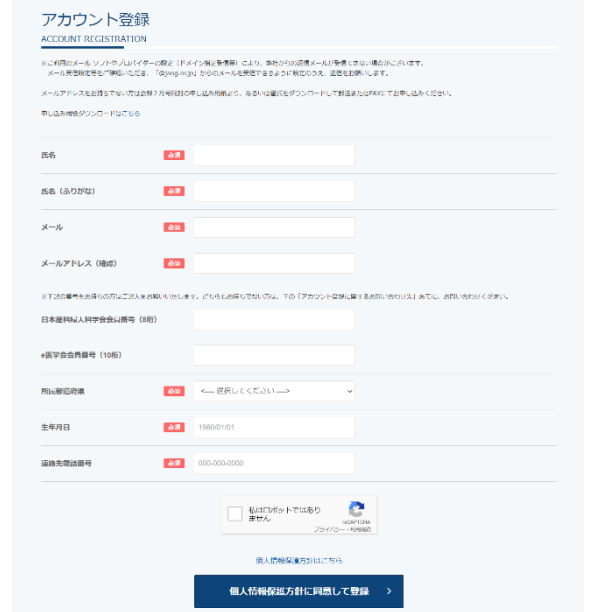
アカウント登録
ACCOUNT REGISTRATION

※ご利用のメールソフトやプロバイダーの設定（ドメイン指定受信等）により、弊社からの返信メールが受信できない場合がございます。
メール受信設定をご確認いただき、「@jsog.or.jp」からのメールを受信できるように設定のうえ、送信をお願いします。

メールアドレスをお持ちでない方は会報7月号同封の申し込み用紙より、あるいは書式をダウンロードして郵送またはFAXにてお申し込みください。

申し込み用紙ダウンロードはこちら

氏名 必須

氏名（ふりがな） 必須

メール 必須

メールアドレス（確認） 必須

※下記の番号をお持ちの方はご記入をお願いいたします。どちらもお持ちでない方は、下の「アカウント登録に関するお問い合わせ先」あてに、お問い合わせください。

日本産科婦人科学会会員番号（8桁）

e医学会会員番号（10桁）

所在都道府県 必須 --- 選択してください ---

生年月日 必須 1980/01/01

連絡先電話番号 必須 000-000-0000

私はロボットではありません
reCAPTCHA
プライバシー - 利用規約

個人情報保護方針はこちら

個人情報保護方針に同意して登録 ›